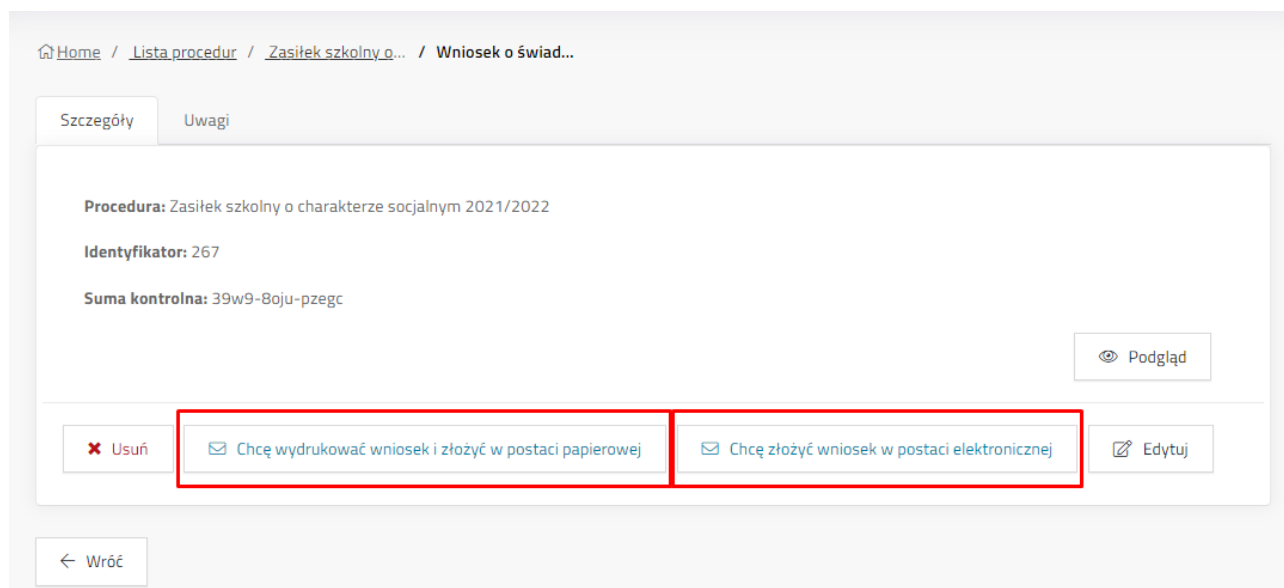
Home / Lista procedur / Zasiłek szkolny o... / Wniosek o świad...

Szczegóły Uwagi

**Procedura:** Zasiłek szkolny o charakterze socjalnym 2021/2022

**Identyfikator:** 267

**Suma kontrolna:** 39w9-8oju-pzegc

Podgląd

Usuń

Chcę wydrukować wniosek i złożyć w postaci papierowej

Chcę złożyć wniosek w postaci elektronicznej

Edytuj

← Wróć